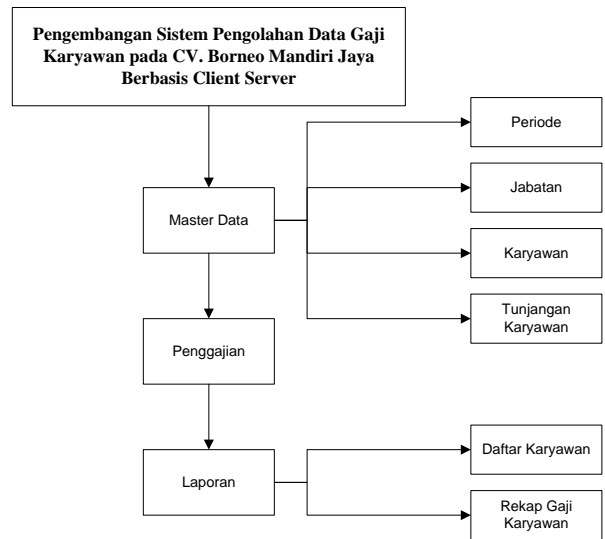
Pengembangan Sistem Pengolahan Data Gaji Karyawan pada CV. Borneo Mandiri Jaya Berbasis Client Server

Master Data

Periode

Jabatan

Karyawan

Tunjangan Karyawan

Penggajian

Laporan

Daftar Karyawan

Rekap Gaji Karyawan